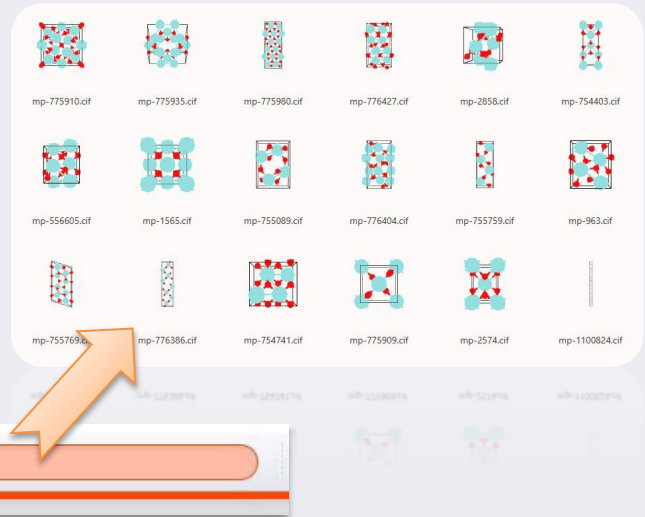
mp-775910.cif
mp-775935.cif
mp-775980.cif
mp-776427.cif
mp-2858.cif
mp-754403.cif

mp-556605.cif
mp-1565.cif
mp-755089.cif
mp-776404.cif
mp-755759.cif
mp-963.cif

mp-755769.ci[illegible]
mp-776386.cif
mp-754741.cif
mp-775909.cif
mp-2574.cif
mp-1100824.cif